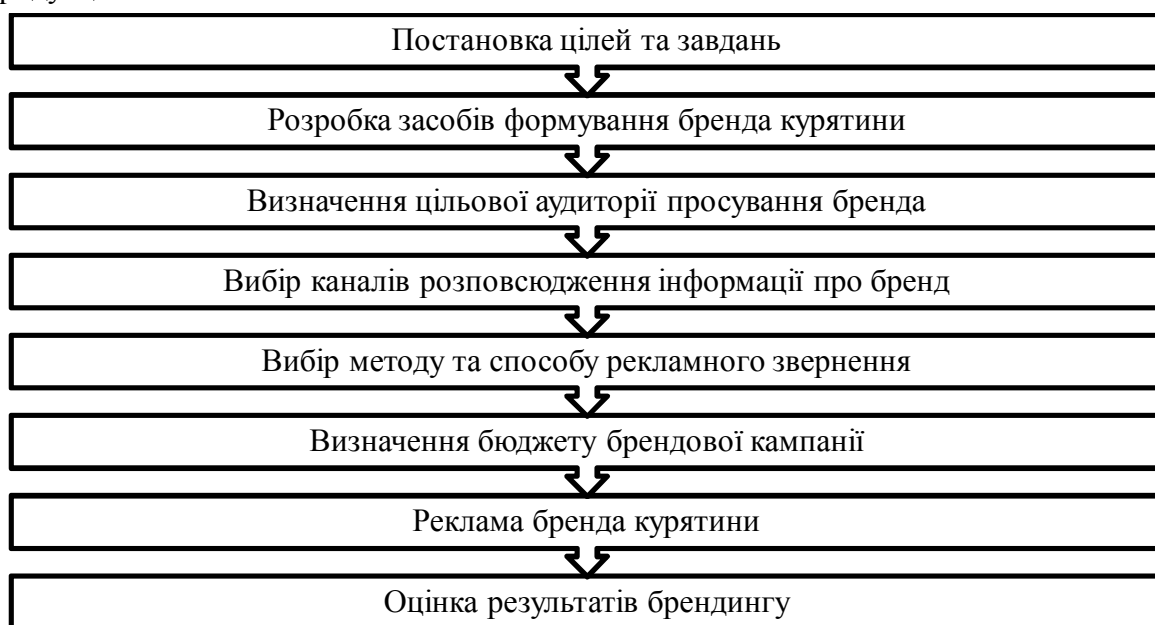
Постановка цілей та завдань

Розробка засобів формування бренда курятини

Визначення цільової аудиторії просування бренда

Вибір каналів розповсюдження інформації про бренд

Вибір методу та способу рекламного звернення

Визначення бюджету брендової кампанії

Реклама бренда курятини

Оцінка результатів брендингу